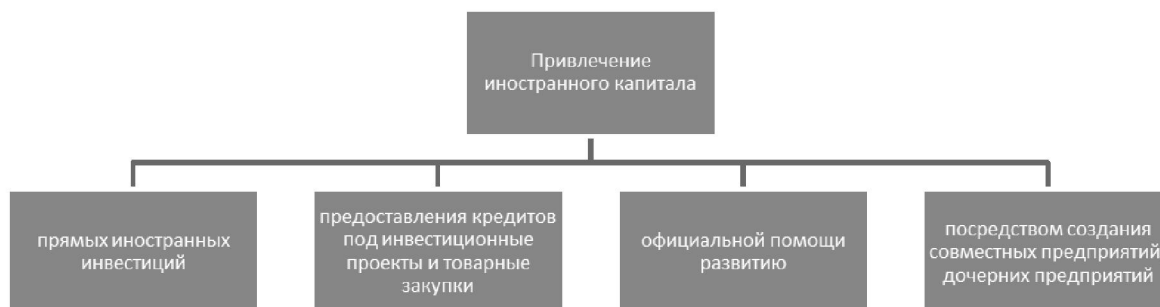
Привлечение иностранного капитала

прямых иностранных инвестиций

предоставления кредитов под инвестиционные проекты и товарные закупки

официальной помощи развитию

посредством создания совместных предприятий дочерних предприятий